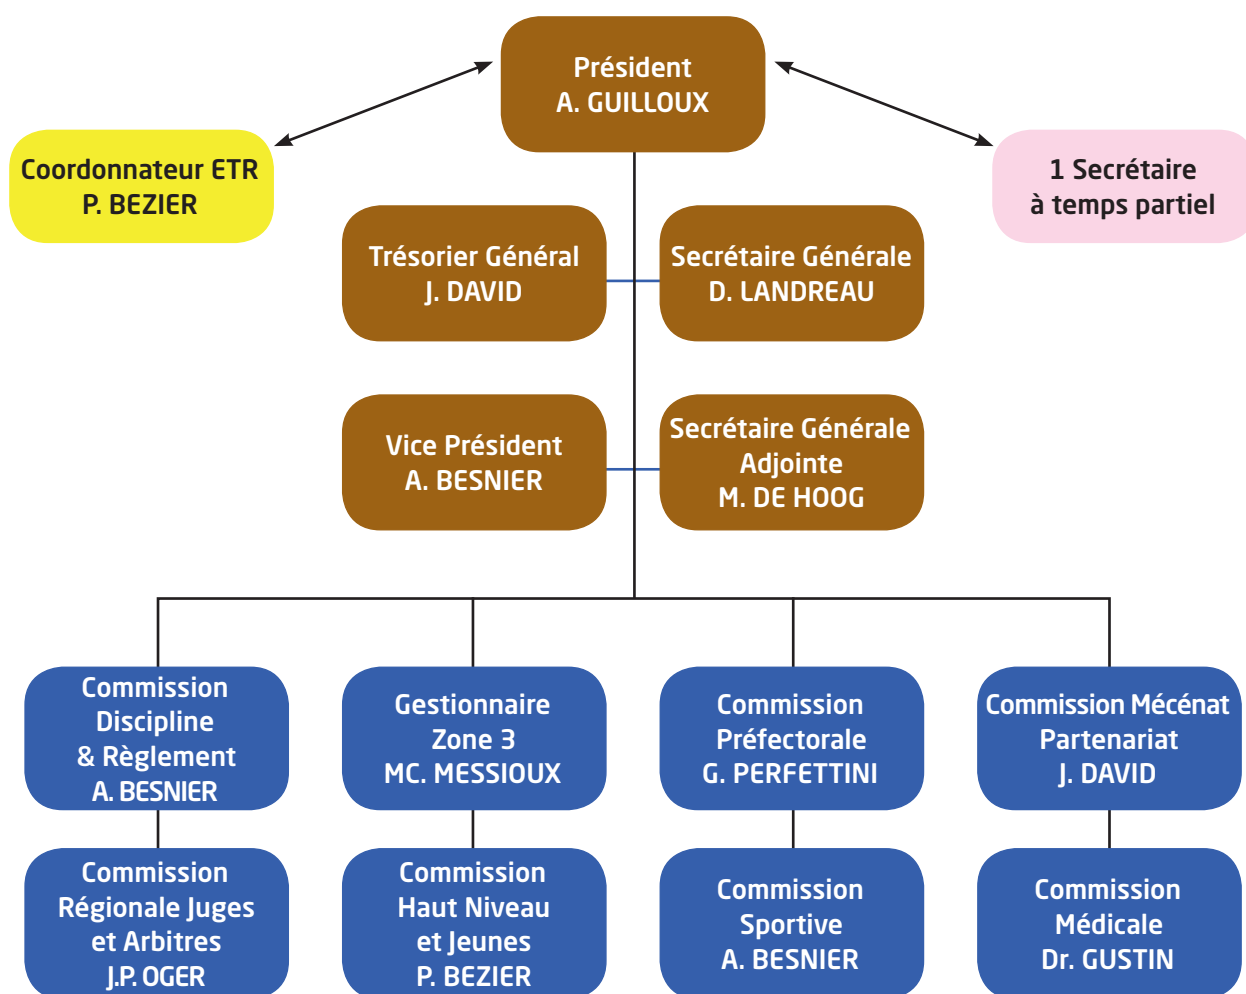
Président
A. GUILLOUX

Coordonnateur ETR
P. BEZIER

1 Secrétaire
à temps partiel

Trésorier Général
J. DAVID

Secrétaire Générale
D. LANDREAU

Vice Président
A. BESNIER

Secrétaire Générale
Adjointe
M. DE HOOG

Commission
Discipline
& Règlement
A. BESNIER

Gestionnaire
Zone 3
MC. MESSIOUX

Commission
Préfectorale
G. PERFETTINI

Commission Mécénat
Partenariat
J. DAVID

Commission
Régionale Juges
et Arbitres
J.P. OGER

Commission
Haut Niveau
et Jeunes
P. BEZIER

Commission
Sportive
A. BESNIER

Commission
Médicale
Dr. GUSTIN